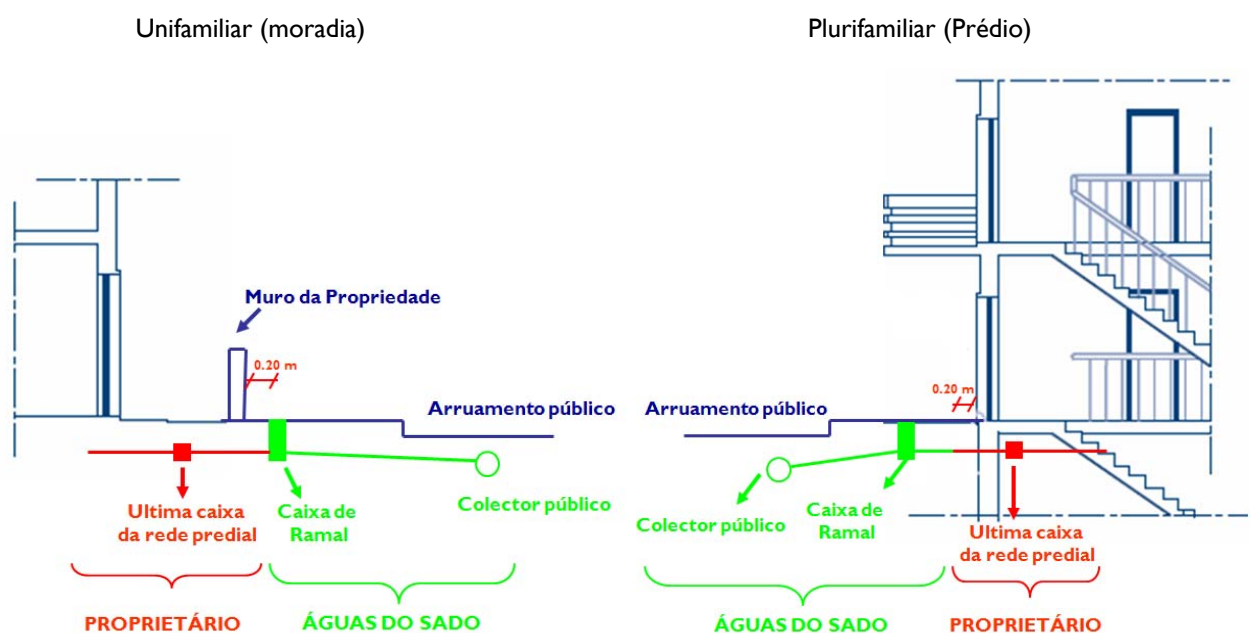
Unifamiliar (moradia)

Plurifamiliar (Prédio)

Muro da Propriedade

0.20 m

Arruamento público

Ultima caixa da rede predial

Caixa de Ramal

Colector público

PROPRIETÁRIO

ÁGUAS DO SADO

0.20 m

Arruamento público

Colector público

Caixa de Ramal

Ultima caixa da rede predial

ÁGUAS DO SADO

PROPRIETÁRIO